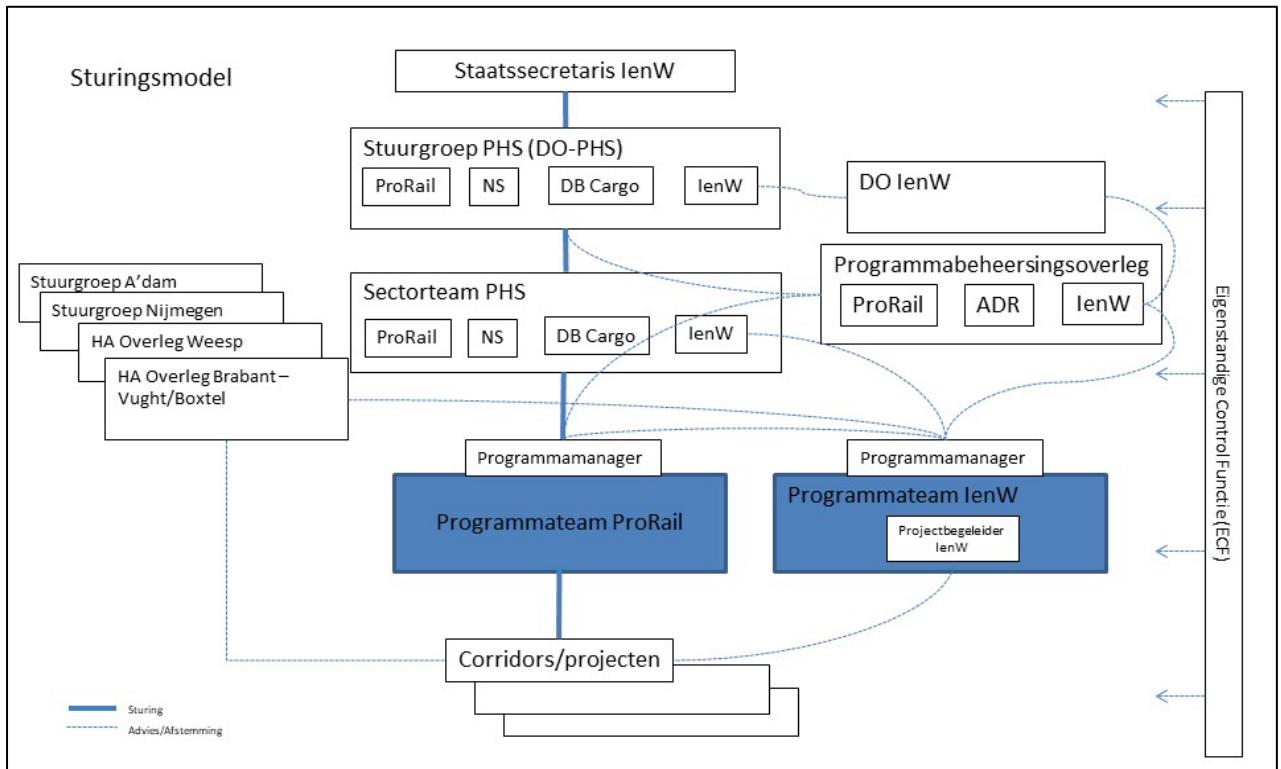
Sturingsmodel

Staatssecretaris IenW

Stuurgroep PHS (DO-PHS)

ProRail

NS

DB Cargo

IenW

DO IenW

Programmabeheersingsoverleg

ProRail

ADR

IenW

Stuurgroep A'dam

Stuurgroep Nijmegen

HA Overleg Weesp

HA Overleg Brabant – Vught/Boxtel

Sectorteam PHS

ProRail

NS

DB Cargo

IenW

Programmamanager

Programmamanager

Programmateam ProRail

Programmateam IenW

Projectbegeleider IenW

Corridors/projecten

Eigenstandige Control Functie (ECF)

Sturing

Advies/Afstemming